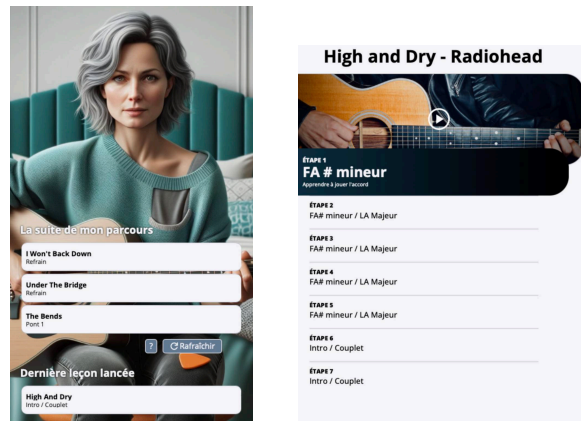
La suite de mon parcours

I Won't Back Down
Refrain

Under The Bridge
Refrain

The Bends
Pont 1

?
Rafraîchir

Dernière leçon lancée

High And Dry
Intro / Couplet

High and Dry - Radiohead

ÉTAPE 1
FA # mineur
Apprendre à jouer l'accord

ÉTAPE 2
FA# mineur / LA Majeur

ÉTAPE 3
FA# mineur / LA Majeur

ÉTAPE 4
FA# mineur / LA Majeur

ÉTAPE 5
FA# mineur / LA Majeur

ÉTAPE 6
Intro / Couplet

ÉTAPE 7
Intro / Couplet